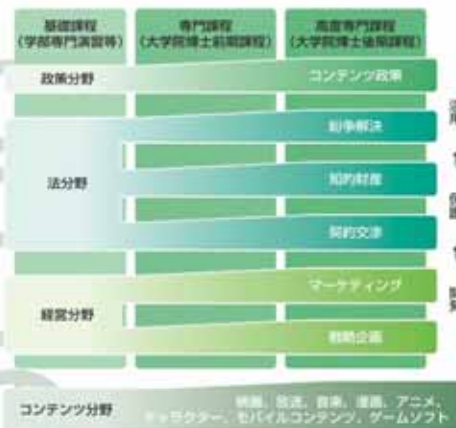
基礎課程
(学部専門演習等)

専門課程
(大学院博士前期課程)

高度専門課程
(大学院博士後期課程)

政策分野

コンテンツ政策

法分野

紛争解決

知的財産

契約交渉

経営分野

マーケティング

戦略企画

コンテンツ分野

映画、放送、音楽、漫画、アニメ、キャラクター、モバイルコンテンツ、ゲームソフト

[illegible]
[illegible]
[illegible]
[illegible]
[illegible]